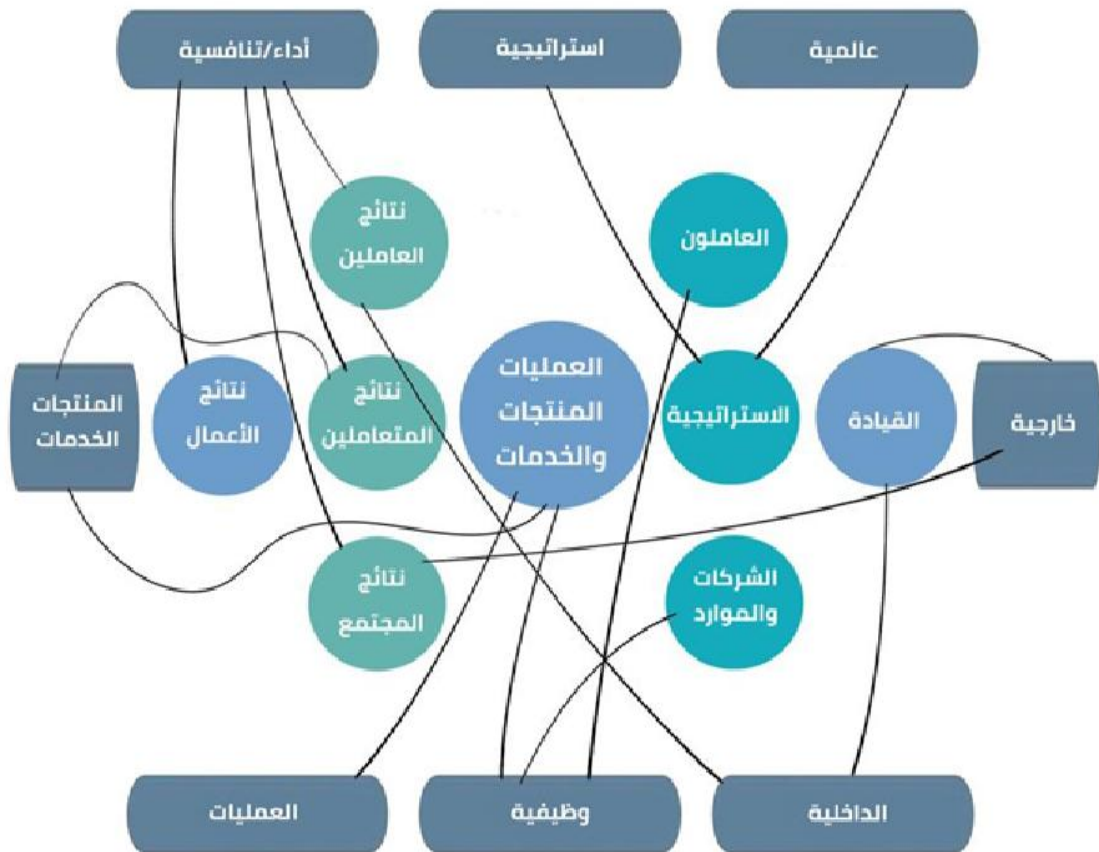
عالمية

استراتيجية

أداء/تنافسية

العاملون

نتائج العاملين

خارجية

القيادة

الاستراتيجية

العمليات المنتجات والخدمات

نتائج المتعاملين

نتائج الأعمال

المنتجات الخدمات

الشركات والموارد

نتائج المجتمع

الداخلية

وظيفية

العمليات